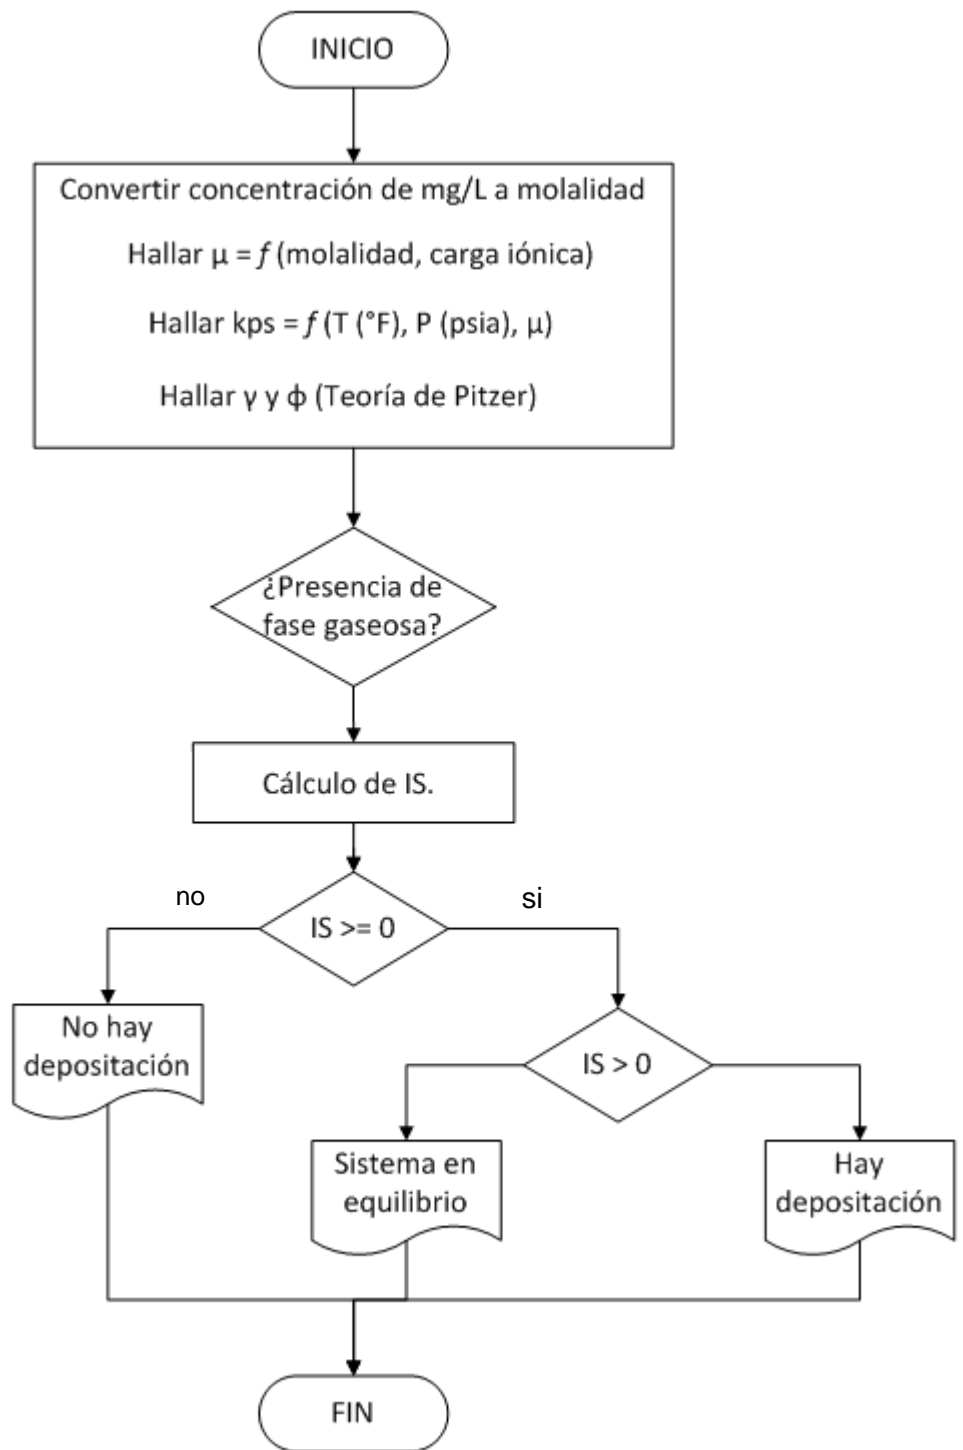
INICIO

Convertir concentración de mg/L a molalidad

Hallar μ = $f$ (molalidad, carga iónica)

Hallar kps = $f$ (T (°F), P (psia), μ)

Hallar γ y ϕ (Teoría de Pitzer)

¿Presencia de fase gaseosa?

Cálculo de IS.

no

IS >= 0

si

No hay depositación

IS > 0

Sistema en equilibrio

Hay depositación

FIN